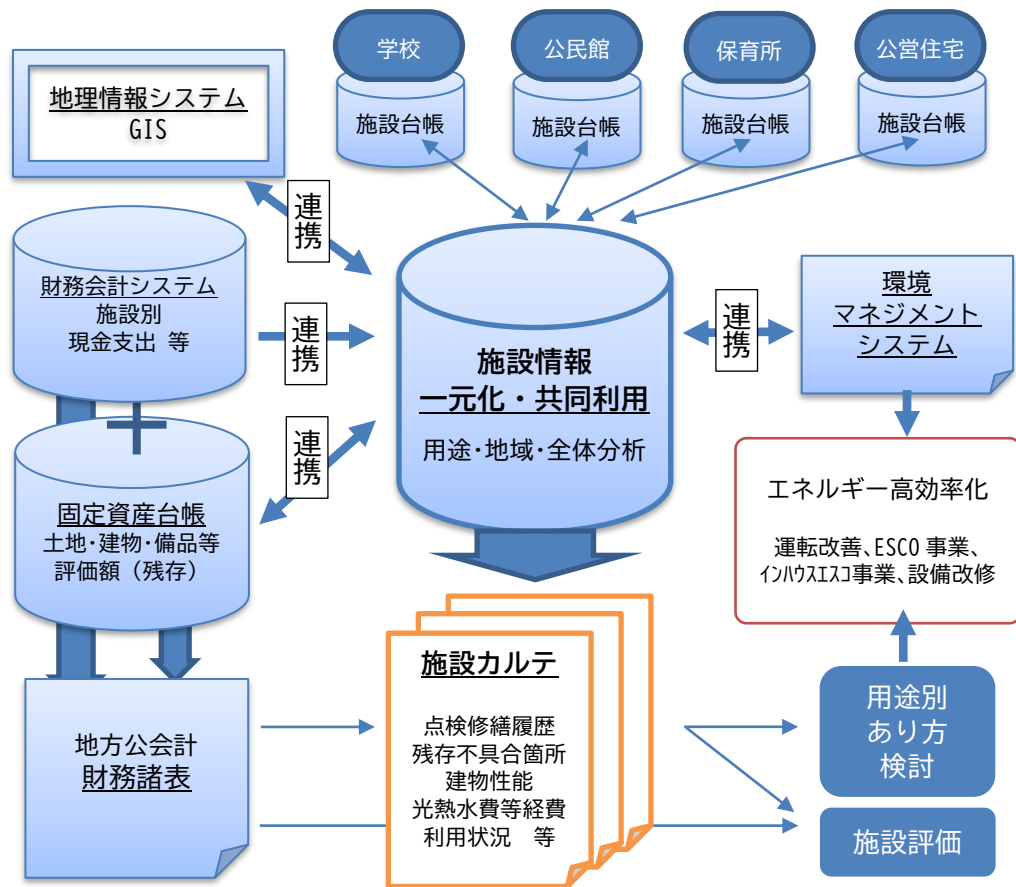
学校

施設台帳

公民館

施設台帳

保育所

施設台帳

公営住宅

施設台帳

地理情報システム
GIS

連携

財務会計システム
施設別
現金支出 等

連携

連携

固定資産台帳
土地・建物・備品等
評価額（残存）

施設情報
一元化・共同利用

用途・地域・全体分析

連携

環境
マネジメント
システム

エネルギー高効率化

運転改善、ESCO 事業、
ｲﾝﾊｳｽｴｽｺ事業、設備改修

地方公会計
財務諸表

施設カルテ

点検修繕履歴
残存不具合箇所
建物性能
光熱水費等経費
利用状況　等

用途別
あり方
検討

施設評価